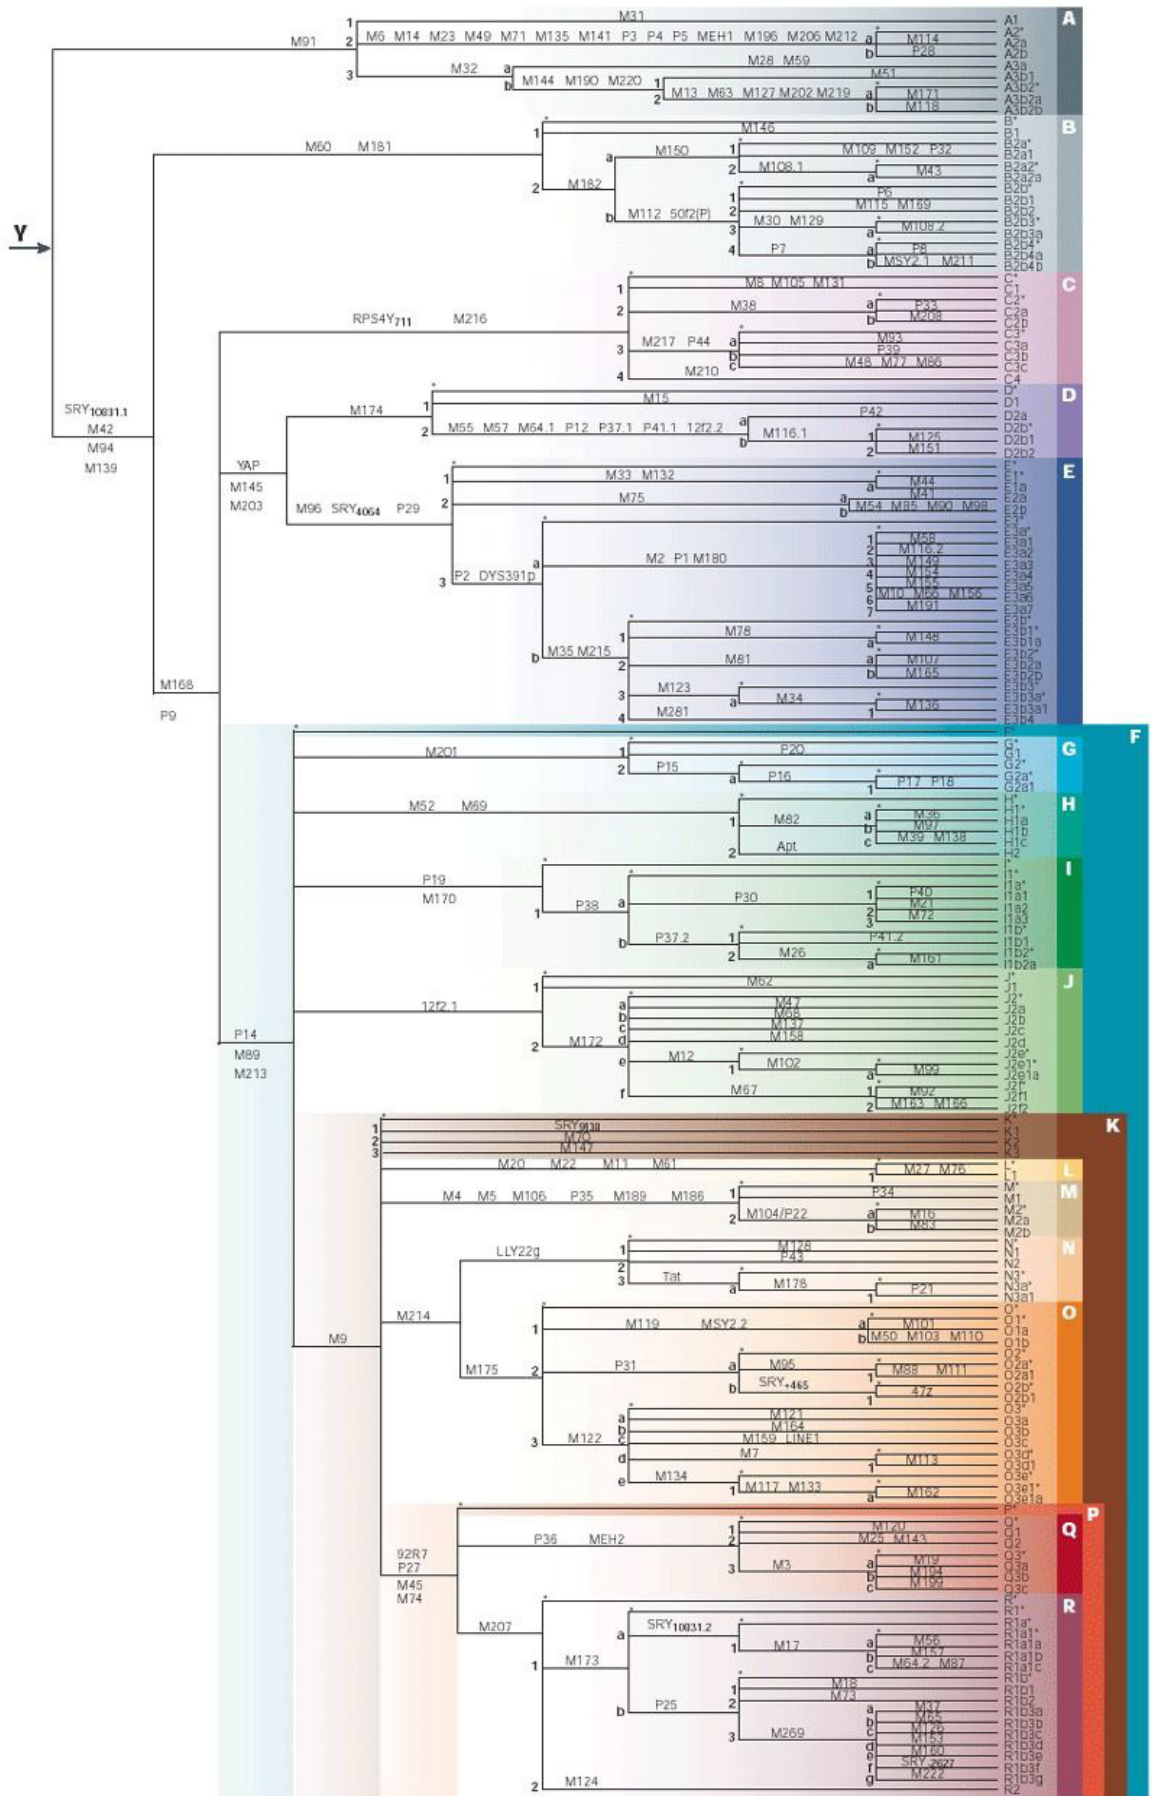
Y

M91
1 M31
2 M6 M14 M23 M49 M71 M135 M141 P3 P4 P5 MEH1 M196 M206 M212
a M114
b P28
M28 M59
3 M32
a M144 M190 M220
b
1 M51
2 M13 M63 M127 M202 M219
a M171
b M118
A1 A2* A2a A2b A3a A3b1 A3b2* A3b2a A3b2b
A

M60 M181
1 M146
2 M182
a M150
1 M109 M152 P32
2 M108.1
a M43
b M112 50f2(P)
1 P6
2 M115 M169
3 M30 M129
a M108.2
4 P7
a P8
b MSY2.1 M211
B* B1 B2a* B2a1 B2a2* B2a2a B2b* B2b1 B2b2 B2b3* B2b3a B2b4* B2b4a B2b4b
B

SRY10831.1
M42
M94
M139

RPS4Y711 M216
1 M8 M105 M131
2 M38
a P33
b M208
3 M217 P44
a M93
b P39
c M48 M77 M86
4 M210
C* C1 C2* C2a C2b C3* C3a C3b C3c C4
C

YAP
M145
M203

M174
1 M15
2 M55 M57 M64.1 P12 P37.1 P41.1 12f2.2
P42
a
b M116.1
1 M125
2 M151
D* D1 D2a D2b* D2b1 D2b2
D

M96 SRY4064 P29
1 M33 M132
a M44
M41
2 M75
a
b M54 M85 M90 M98
3 P2 DYS391p
a M2 P1 M180
1 M58
2 M116.2
3 M149
4 M154
5 M155
6 M10 M66 M156
7 M191
b M35 M215
1 M78
a M148
2 M81
a M107
b M165
3 M123
a M34
1 M136
4 M281
E* E1* E1a E2a E2b E3* E3a* E3a1 E3a2 E3a3 E3a4 E3a5 E3a6 E3a7 E3b* E3b1* E3b1a E3b2* E3b2a E3b2b E3b3* E3b3a* E3b3a1 E3b4
E

M168
P9

F
M201
1 P20
2 P15
a P16
1 P17 P18
G* G1 G2* G2a* G2a1
G

M52 M69
1 M82
a M36
b M97
c M39 M138
2 Apt
H* H1* H1a H1b H1c H2
H

P19
M170
1 P38
a P30
1 P40
2 M21
3 M72
b P37.2
1 P41.2
2 M26
a M161
I* I1* I1a* I1a1 I1a2 I1a3 I1b* I1b1 I1b2* I1b2a
I

12f2.1
1 M62
2 M172
a M47
b M68
c M137
d M158
e M12
1 M102
a M99
f M67
1 M92
2 M163 M166
J* J1 J2* J2a J2b J2c J2d J2e* J2e1* J2e1a J2f* J2f1 J2f2
J

P14
M89
M213

1 SRY9138
2 M70
3 M147
K* K1 K2 K3
K

M20 M22 M11 M61
1 M27 M76
L* L1
L

M4 M5 M106 P35 M189 M186
1 P34
2 M104/P22
a M16
b M83
M* M1 M2* M2a M2b
M

LLY22g
1 M128
2 P43
3 Tat
a M178
1 P21
N* N1 N2 N3* N3a* N3a1
N

M9
M214
M175
1 M119 MSY2.2
a M101
b M50 M103 M110
2 P31
a M95
1 M88 M111
b SRY+465
1 47z
3 M122
a M121
b M164
c M159 LINE1
d M7
1 M113
e M134
1 M117 M133
a M162
O* O1* O1a O1b O2* O2a* O2a1 O2b* O2b1 O3* O3a O3b O3c O3d* O3d1 O3e* O3e1* O3e1a
O

92R7
P27
M45
M74
P
P36 MEH2
1 M120
2 M25 M143
3 M3
a M19
b M194
c M199
Q* Q1 Q2 Q3* Q3a Q3b Q3c
Q

M207
1 M173
a SRY10831.2
1 M17
a M56
b M157
c M64.2 M87
b P25
1 M18
2 M73
3 M269
a M37
b M65
c M126
d M153
e M160
f SRY2627
g M222
2 M124
R* R1* R1a* R1a1* R1a1a R1a1b R1a1c R1b* R1b1 R1b2 R1b3a R1b3b R1b3c R1b3d R1b3e R1b3f R1b3g R2
R